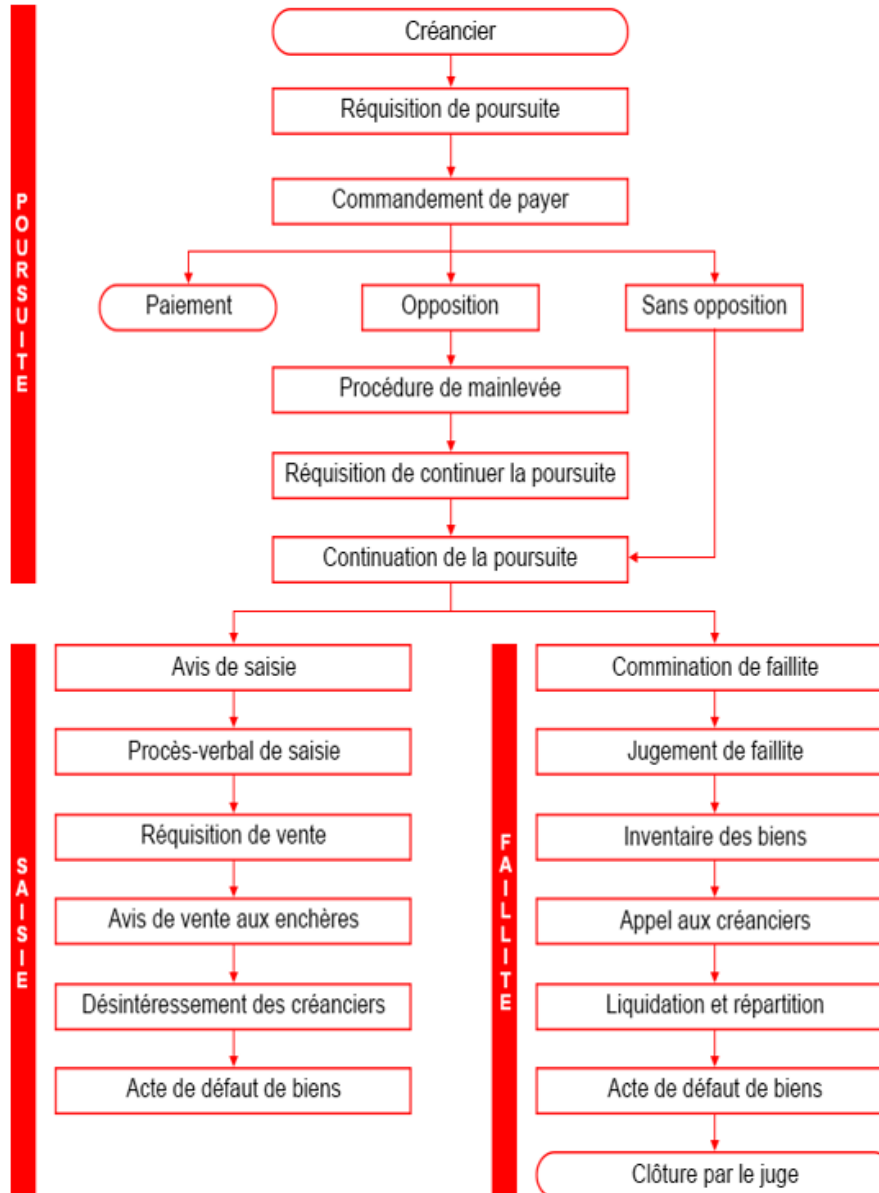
POURSUITE

Créancier

Réquisition de poursuite

Commandement de payer

Paiement

Opposition

Sans opposition

Procédure de mainlevée

Réquisition de continuer la poursuite

Continuation de la poursuite

SAISIE

Avis de saisie

Procès-verbal de saisie

Réquisition de vente

Avis de vente aux enchères

Désintéressement des créanciers

Acte de défaut de biens

FAILLITE

Commination de faillite

Jugement de faillite

Inventaire des biens

Appel aux créanciers

Liquidation et répartition

Acte de défaut de biens

Clôture par le juge